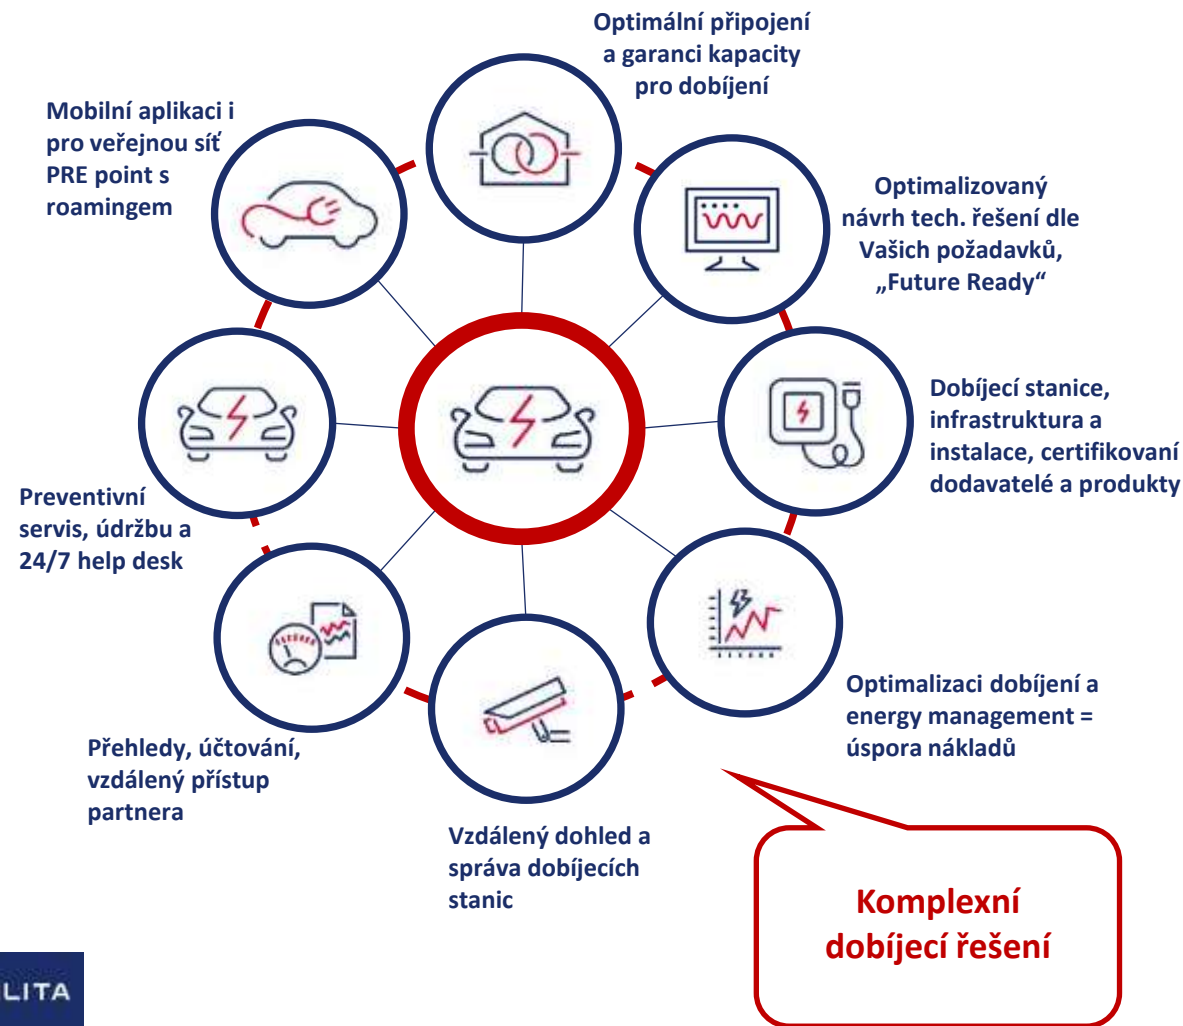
Optimální připojení a garanci kapacity pro dobíjení

Mobilní aplikaci i pro veřejnou síť PRE point s roamingem

Optimalizovaný návrh tech. řešení dle Vašich požadavků, „Future Ready“

Dobíjecí stanice, infrastruktura a instalace, certifikovaní dodavatelé a produkty

Preventivní servis, údržbu a 24/7 help desk

Optimalizaci dobíjení a energy management = úspora nákladů

Přehledy, účtování, vzdálený přístup partnera

Vzdálený dohled a správa dobíjecích stanic

Komplexní dobíjecí řešení

LITA